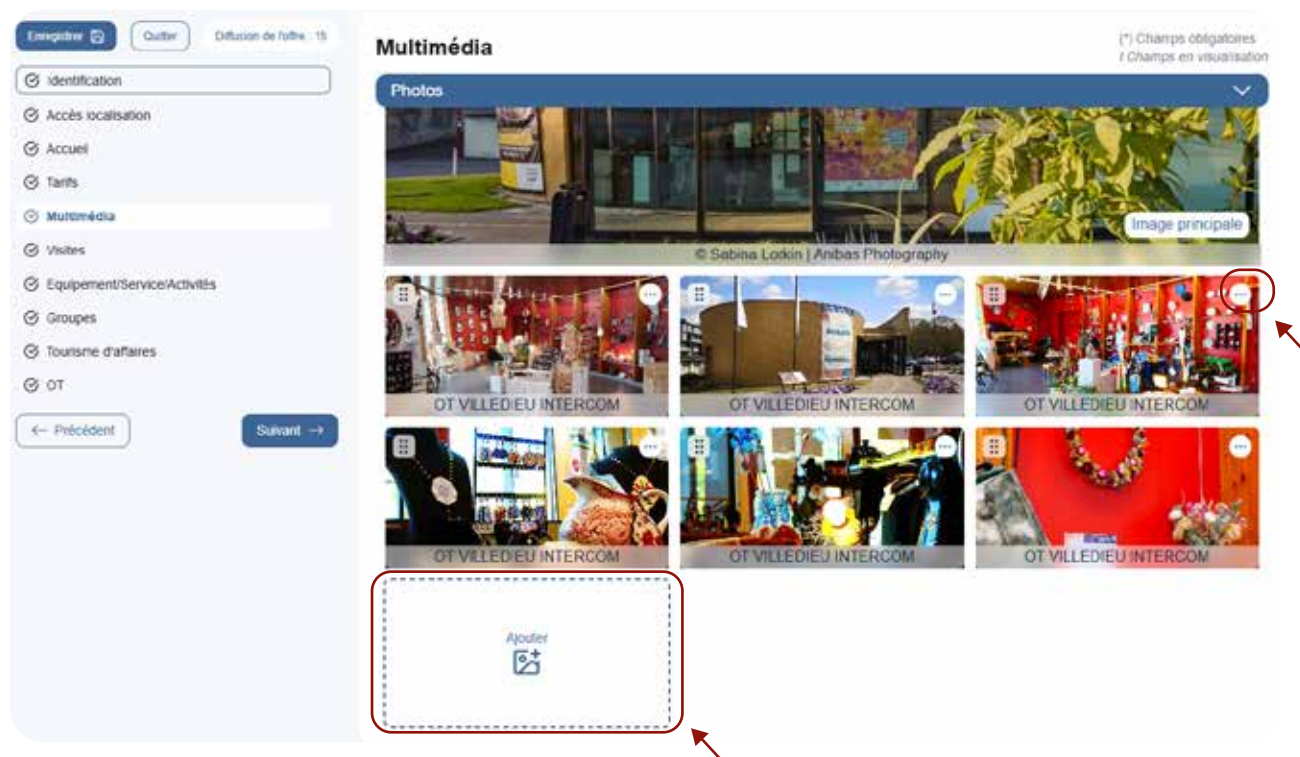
Enregistrer

Quitter

Diffusion de l'offre : 15

Identification

Accès localisation

Accueil

Tarifs

Multimédia

Visites

Equipement/Service/Activités

Groupes

Tourisme d'affaires

OT

← Précédent

Suivant →

Multimédia

(*) Champs obligatoires
/ Champs en visualisation

Photos

Image principale

© Sabina Lodkin | Anibas Photography

OT VILLEDIEU INTERCOM

OT VILLEDIEU INTERCOM

OT VILLEDIEU INTERCOM

OT VILLEDIEU INTERCOM

OT VILLEDIEU INTERCOM

OT VILLEDIEU INTERCOM

Ajouter